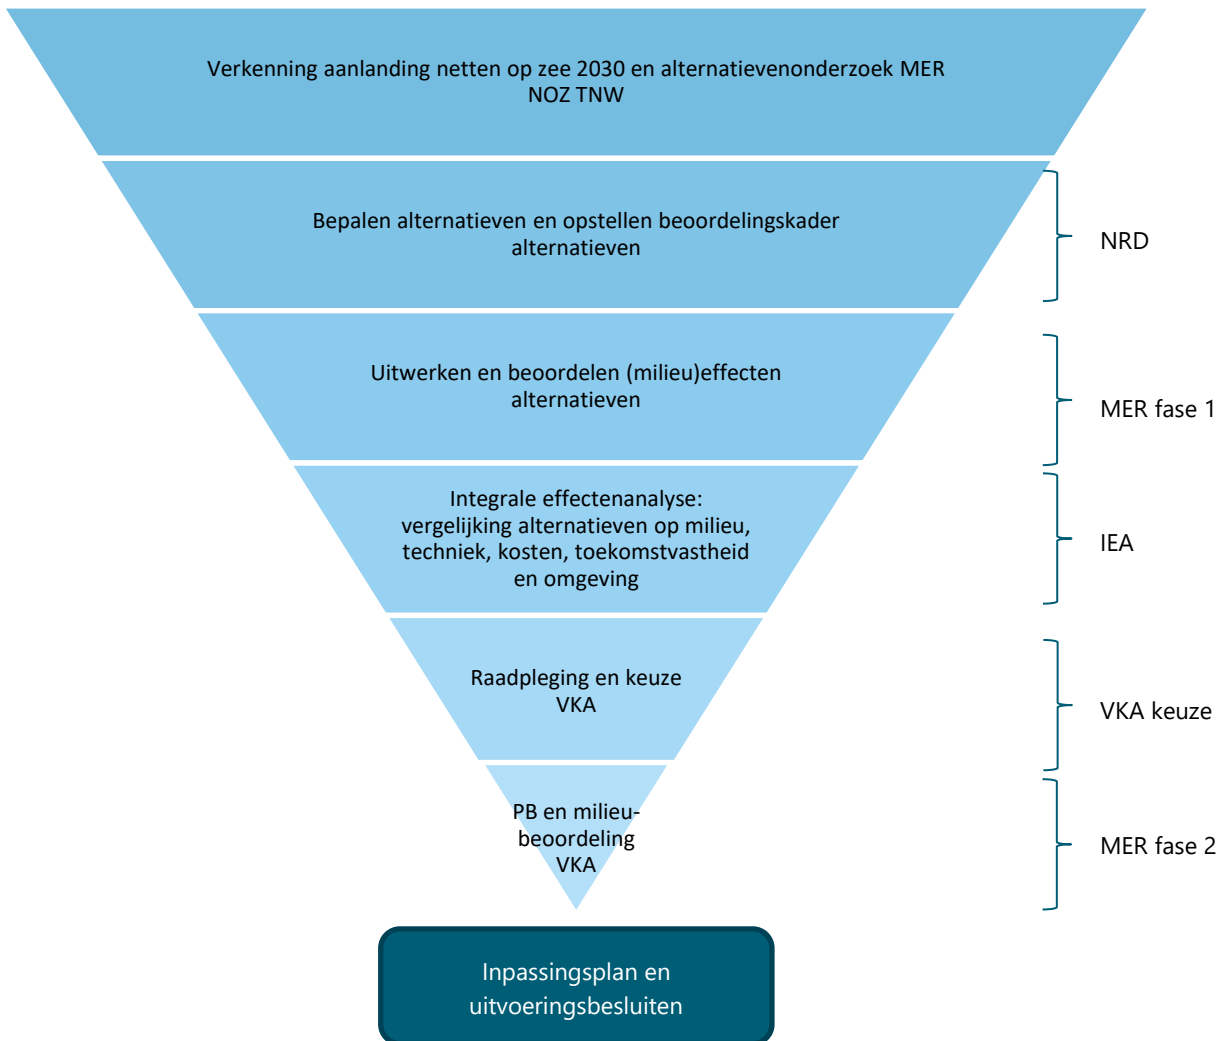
Verkenning aanlanding netten op zee 2030 en alternatievenonderzoek MER NOZ TNW

Bepalen alternatieven en opstellen beoordelingskader alternatieven

NRD

Uitwerken en beoordelen (milieu)effecten alternatieven

MER fase 1

Integrale effectenanalyse: vergelijking alternatieven op milieu, techniek, kosten, toekomstvastheid en omgeving

IEA

Raadpleging en keuze VKA

VKA keuze

PB en milieubeoordeling VKA

MER fase 2

Inpassingsplan en uitvoeringsbesluiten